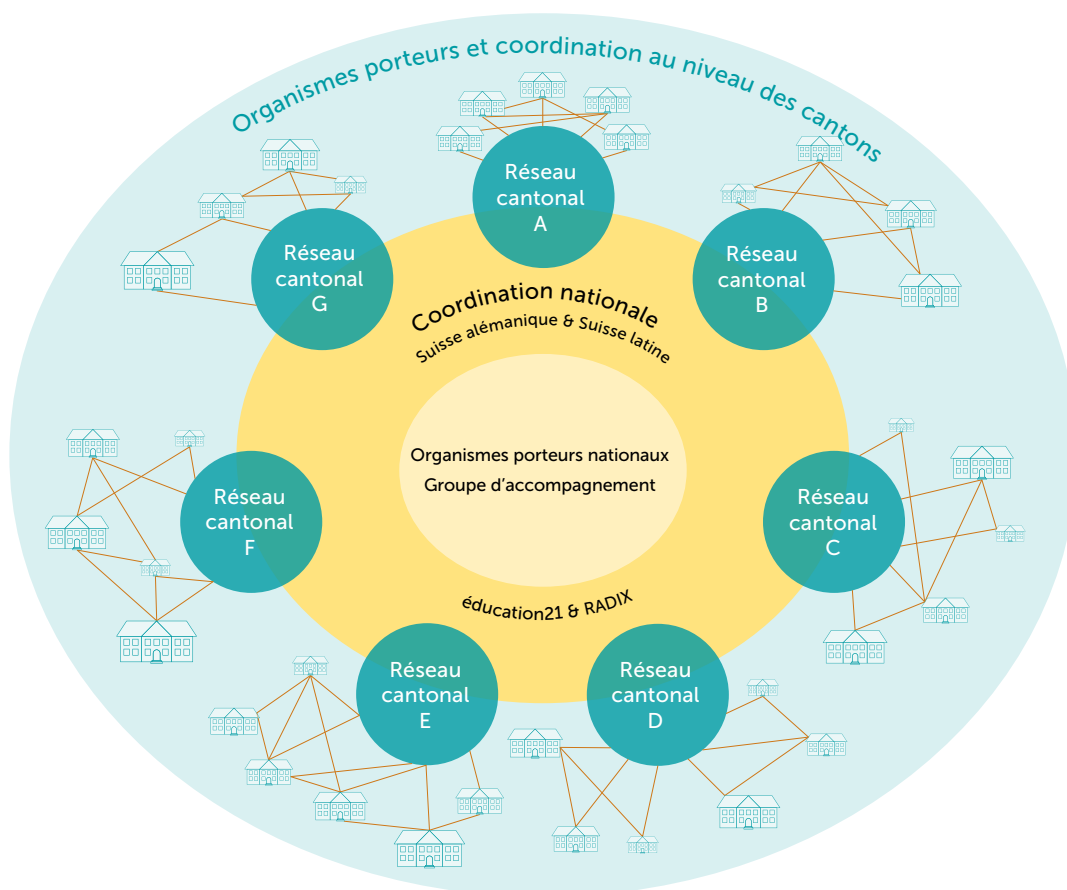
Organismes porteurs et coordination au niveau des cantons

Réseau cantonal A

Réseau cantonal G

Réseau cantonal B

Coordination nationale
Suisse alémanique & Suisse latine

Organismes porteurs nationaux
Groupe d'accompagnement

Réseau cantonal F

Réseau cantonal C

éducation21 & RADIX

Réseau cantonal E

Réseau cantonal D